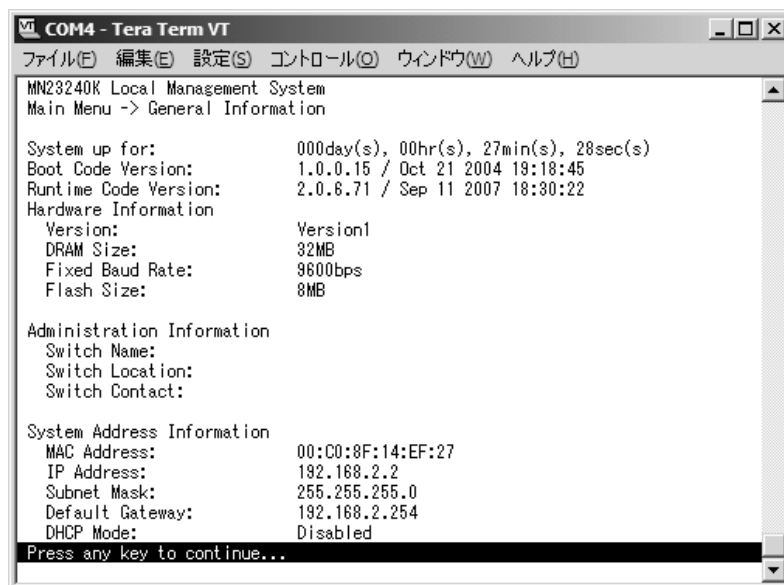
COM4 - Tera Term VT

ファイル(F) 編集(E) 設定(S) コントロール(O) ウィンドウ(W) ヘルプ(H)

MN23240K Local Management System
Main Menu -> General Information

System up for: 000day(s), 00hr(s), 27min(s), 28sec(s)
Boot Code Version: 1.0.0.15 / Oct 21 2004 19:18:45
Runtime Code Version: 2.0.6.71 / Sep 11 2007 18:30:22
Hardware Information
Version: Version1
DRAM Size: 32MB
Fixed Baud Rate: 9600bps
Flash Size: 8MB

Administration Information
Switch Name:
Switch Location:
Switch Contact:

System Address Information
MAC Address: 00:C0:8F:14:EF:27
IP Address: 192.168.2.2
Subnet Mask: 255.255.255.0
Default Gateway: 192.168.2.254
DHCP Mode: Disabled
Press any key to continue...